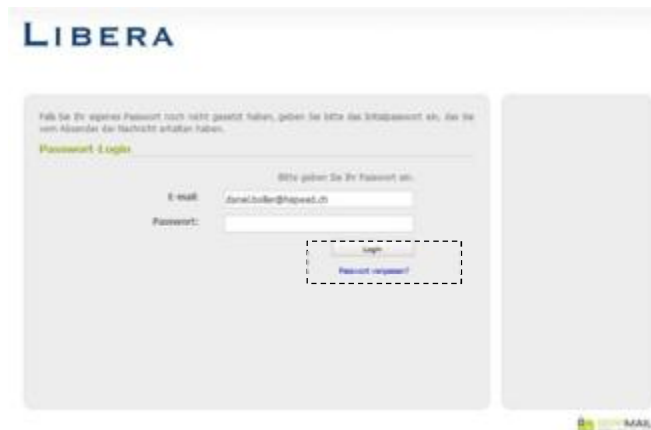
LIBERA

Falls Sie Ihr eigenes Passwort noch nicht gesetzt haben, geben Sie bitte das Initialpasswort ein, das Sie vom Absender der Nachricht erhalten haben.

Passwort-Login

Bitte geben Sie Ihr Passwort ein.

E-mail: daniel.boller@hapwed.ch

Passwort:

Login

Passwort vergessen?

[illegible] MAIL